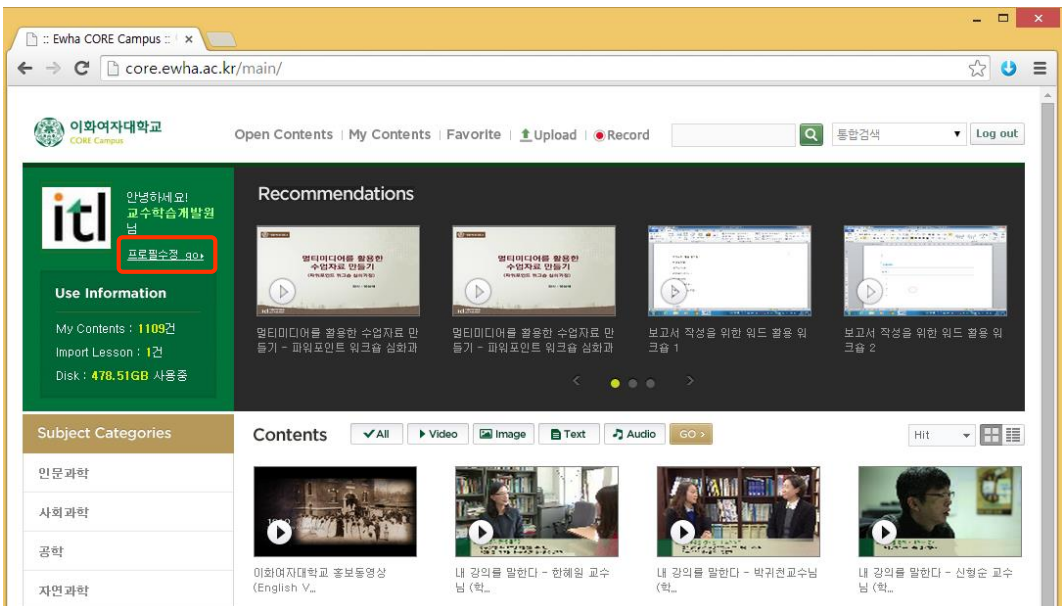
:: Ewha CORE Campus ::

core.ewha.ac.kr/main/

이화여자대학교
CORE Campus

Open Contents | My Contents | Favorite | Upload | Record

통합검색

Log out

itl

안녕하세요!
교수학습개발원님

프로필수정 go

Use Information

My Contents : 1109건
Import Lesson : 1건
Disk : 478.51GB 사용중

Recommendations

멀티미디어를 활용한 수업자료 만들기 - 파워포인트 워크숍 심화과

멀티미디어를 활용한 수업자료 만들기 - 파워포인트 워크숍 심화과

보고서 작성을 위한 워드 활용 워크숍 1

보고서 작성을 위한 워드 활용 워크숍 2

Subject Categories

인문과학

사회과학

공학

자연과학

Contents

All | Video | Image | Text | Audio | GO

Hit

이화여자대학교 홍보동영상 (English V...

내 강의를 말한다 - 한혜원 교수님 (학...

내 강의를 말한다 - 박귀천교수님 (학...

내 강의를 말한다 - 신형순 교수님 (학...